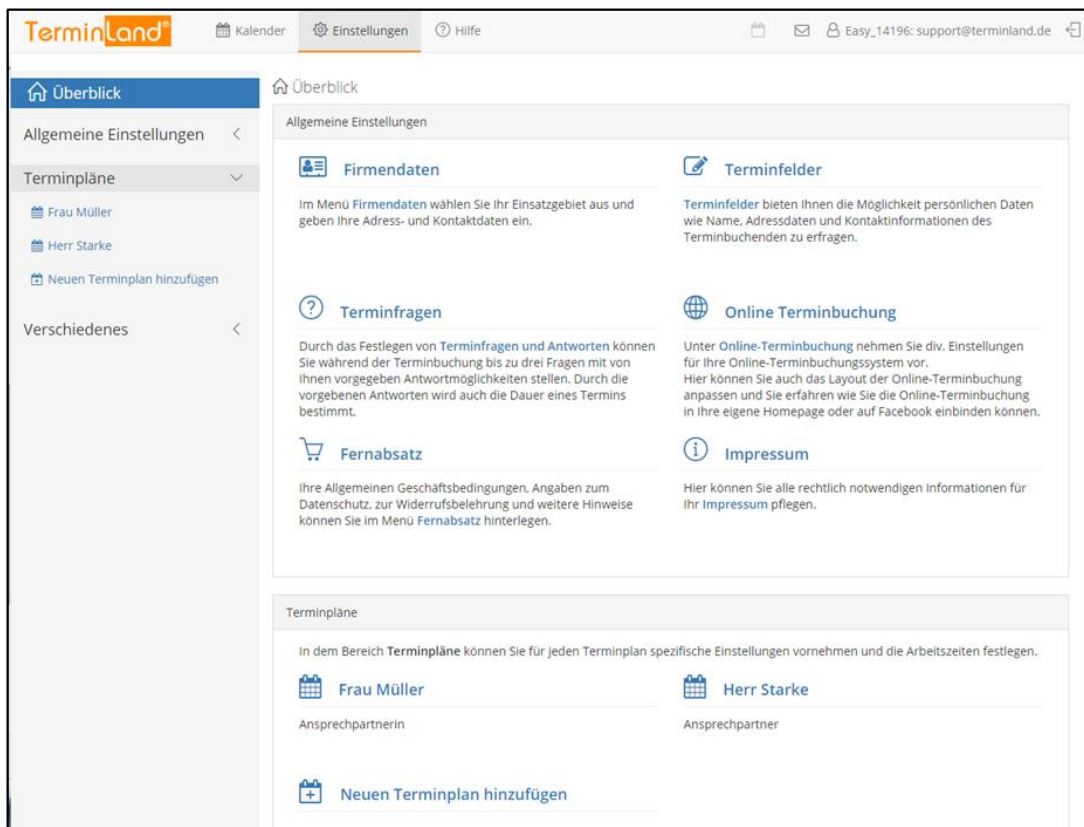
TerminLand® Kalender Einstellungen Hilfe Easy_14196: support@terminland.de

Überblick

Allgemeine Einstellungen

Terminpläne

Frau Müller

Herr Starke

Neuen Terminplan hinzufügen

Verschiedenes

Überblick

Allgemeine Einstellungen

Firmendaten

Im Menü Firmendaten wählen Sie Ihr Einsatzgebiet aus und geben Ihre Adress- und Kontaktdaten ein.

Terminfelder

Terminfelder bieten Ihnen die Möglichkeit persönlichen Daten wie Name, Adressdaten und Kontaktinformationen des Terminbuchenden zu erfragen.

Terminfragen

Durch das Festlegen von Terminfragen und Antworten können Sie während der Terminbuchung bis zu drei Fragen mit von Ihnen vorgegeben Antwortmöglichkeiten stellen. Durch die vorgebenen Antworten wird auch die Dauer eines Termins bestimmt.

Online Terminbuchung

Unter Online-Terminbuchung nehmen Sie div. Einstellungen für Ihre Online-Terminbuchungssystem vor.
Hier können Sie auch das Layout der Online-Terminbuchung anpassen und Sie erfahren wie Sie die Online-Terminbuchung in Ihre eigene Homepage oder auf Facebook einbinden können.

Fernabsatz

Ihre Allgemeinen Geschäftsbedingungen, Angaben zum Datenschutz, zur Widerrufsbelehrung und weitere Hinweise können Sie im Menü Fernabsatz hinterlegen.

Impressum

Hier können Sie alle rechtlich notwendigen Informationen für Ihr Impressum pflegen.

Terminpläne

In dem Bereich Terminpläne können Sie für jeden Terminplan spezifische Einstellungen vornehmen und die Arbeitszeiten festlegen.

Frau Müller

Ansprechpartnerin

Herr Starke

Ansprechpartner

Neuen Terminplan hinzufügen